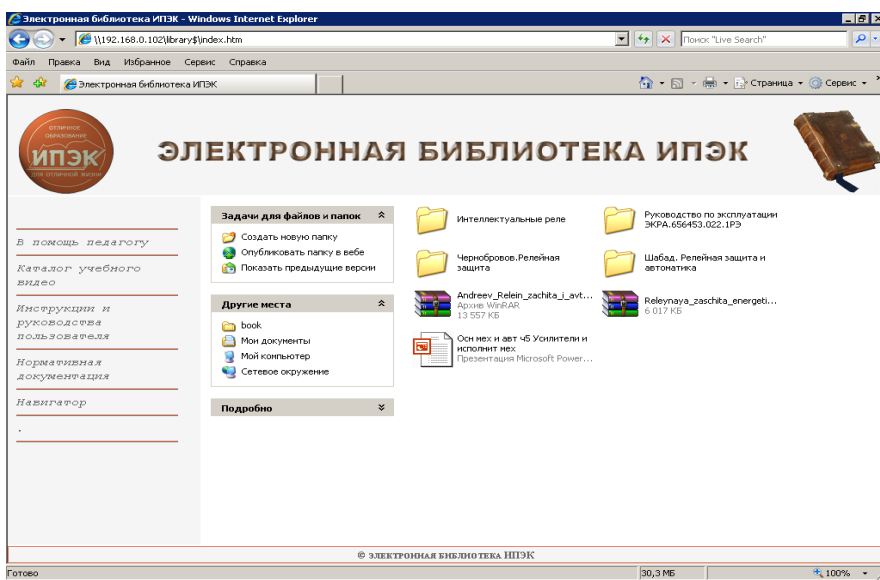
Электронная библиотека ИПЭК - Windows Internet Explorer

\\192.168.0.102\library$\index.htm

Поиск "Live Search"

Файл Правка Вид Избранное Сервис Справка

Электронная библиотека ИПЭК

Страница Сервис

ОТЛИЧНОЕ ОБРАЗОВАНИЕ
ИПЭК
ДЛЯ ОТЛИЧНОЙ ЖИЗНИ

ЭЛЕКТРОННАЯ БИБЛИОТЕКА ИПЭК

В помощь педагогу

Каталог учебного видео

Инструкции и руководства пользователя

Нормативная документация

Навигатор

.

Задачи для файлов и папок

Создать новую папку

Опубликовать папку в вебе

Показать предыдущие версии

Другие места

book

Мои документы

Мой компьютер

Сетевое окружение

Подробно

Интеллектуальные реле

Руководство по эксплуатации ЭКРА.656453.022.1РЭ

Чернобровов.Релейная защита

Шабад. Релейная защита и автоматика

Andreev_Relein_zachita_i_avt...
Архив WinRAR
13 557 КБ

Releynaya_zaschita_energeti...
6 017 КБ

Осн мех и авт Ч5 Усилители и исполнит мех
Презентация Microsoft Power...

© ЭЛЕКТРОННАЯ БИБЛИОТЕКА ИПЭК

Готово

30,3 МБ

100%